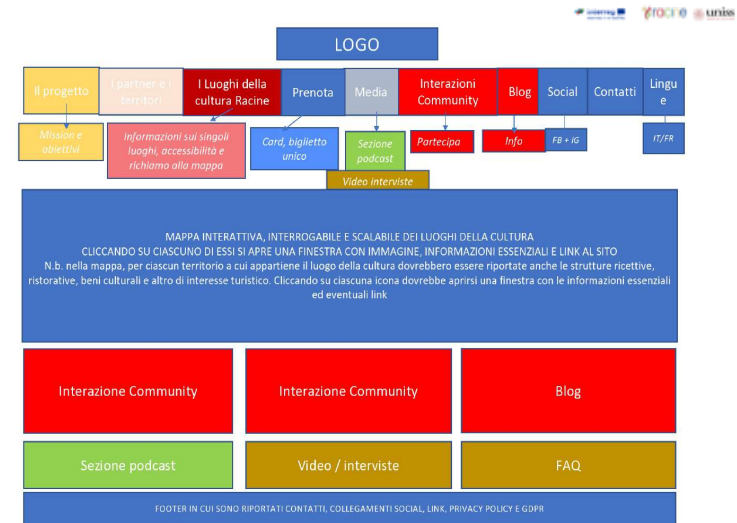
Interreg

racine

uniss

LOGO

Il progetto

I partner e i territori

I Luoghi della cultura Racine

Prenota

Media

Interazioni Community

Blog

Social

Contatti

Lingue

Mission e obiettivi

Informazioni sui singoli luoghi, accessibilità e richiamo alla mappa

Card, biglietto unico

Sezione podcast

Video interviste

Partecipa

Info

FB + IG

IT/FR

MAPPA INTERATTIVA, INTERROGABILE E SCALABILE DEI LUOGHI DELLA CULTURA
CLICCANDO SU CIASCUNO DI ESSI SI APRE UNA FINESTRA CON IMMAGINE, INFORMAZIONI ESSENZIALI E LINK AL SITO
N.b. nella mappa, per ciascun territorio a cui appartiene il luogo della cultura dovrebbero essere riportate anche le strutture ricettive, ristorative, beni culturali e altro di interesse turistico. Cliccando su ciascuna icona dovrebbe aprirsi una finestra con le informazioni essenziali ed eventuali link

Interazione Community

Interazione Community

Blog

Sezione podcast

Video / interviste

FAQ

FOOTER IN CUI SONO RIPORTATI CONTATTI, COLLEGAMENTI SOCIAL, LINK, PRIVACY POLICY E GDPR